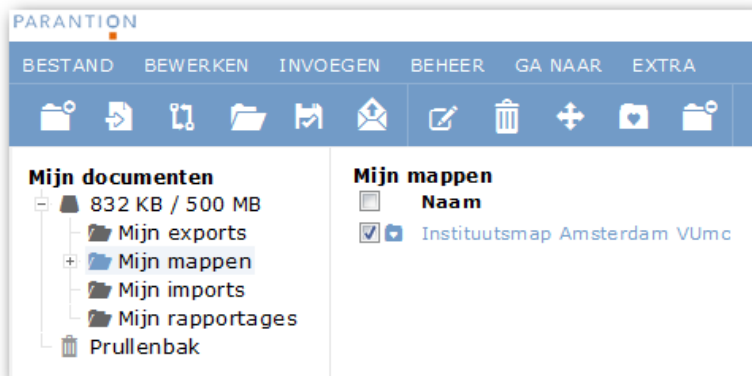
PARANTION

BESTAND BEWERKEN INVOEGEN BEHEER GA NAAR EXTRA

Mijn documenten
832 KB / 500 MB
Mijn exports
Mijn mappen
Mijn imports
Mijn rapportages
Prullenbak

Mijn mappen
Naam
Instituutsmap Amsterdam VUmc